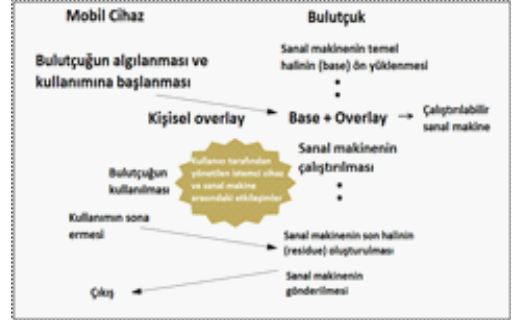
Mobil Cihaz

Bulutçuk

Bulutçuğun algılanması ve kullanımına başlanması

Sanal makinenin temel halinin (base) ön yüklenmesi

Kişisel overlay

Base + Overlay

Çalıştırılabilir sanal makine

Sanal makinenin çalıştırılması

Bulutçuğun kullanılması

Kullanıcı tarafından yönetilen istemci cihaz ve sanal makine arasındaki etkileşimler

Kullanımın sona ermesi

Sanal makinenin son halinin (residue) oluşturulması

Sanal makinenin gönderilmesi

Çıkış